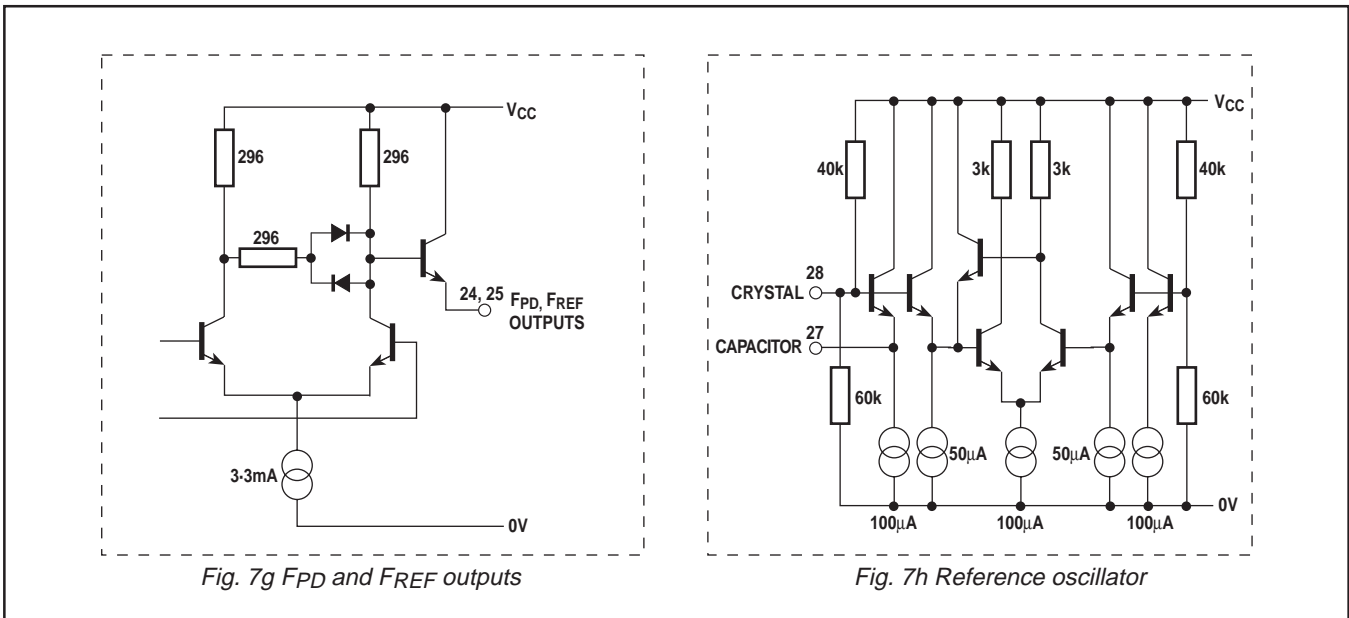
$V_{CC}$

296

296

296

24, 25 $F_{PD}$, $F_{REF}$ OUTPUTS

3·3mA

0V

Fig. 7g $F_{PD}$ and $F_{REF}$ outputs

$V_{CC}$

40k

3k

3k

40k

28

CRYSTAL

27

CAPACITOR

60k

60k

50μA

50μA

0V

100μA

100μA

100μA

Fig. 7h Reference oscillator